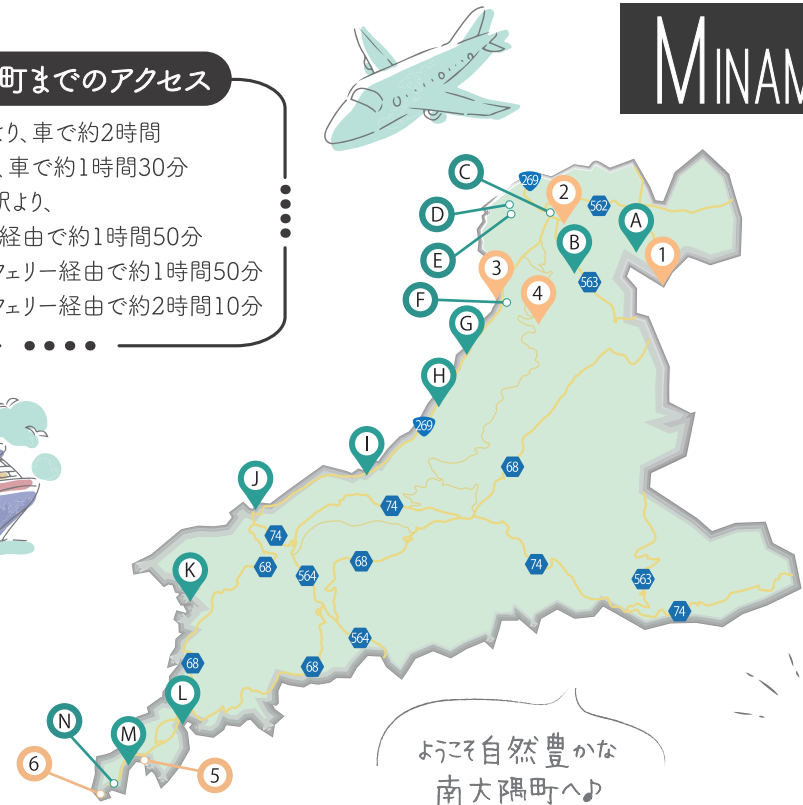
MINAM

町までのアクセス

より、車で約2時間

、車で約1時間30分

沢より、

経由で約1時間50分

フェリー経由で約1時間50分

ェリー経由で約2時間10分

C
D
E
F
G
H
I
J
K
L
M
N
A
B
1
2
3
4
5
6

269
562
563
68
74
564
68
74
68
564
74
563
74
68
68
269

ようこそ自然豊かな
南大隅町へ♪